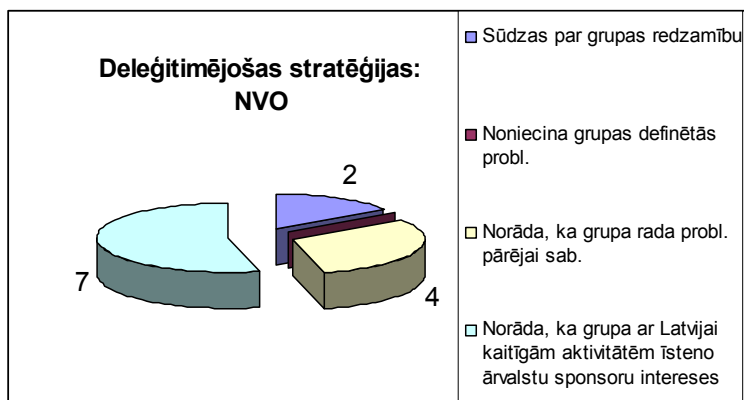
Deleģitimējošas stratēģijas: NVO

2

7

4

Sūdzas par grupas redzamību

Noniecina grupas definētās probl.

Norāda, ka grupa rada probl. pārējai sab.

Norāda, ka grupa ar Latvijai kaitīgām aktivitātēm īsteno ārvalstu sponsoru intereses